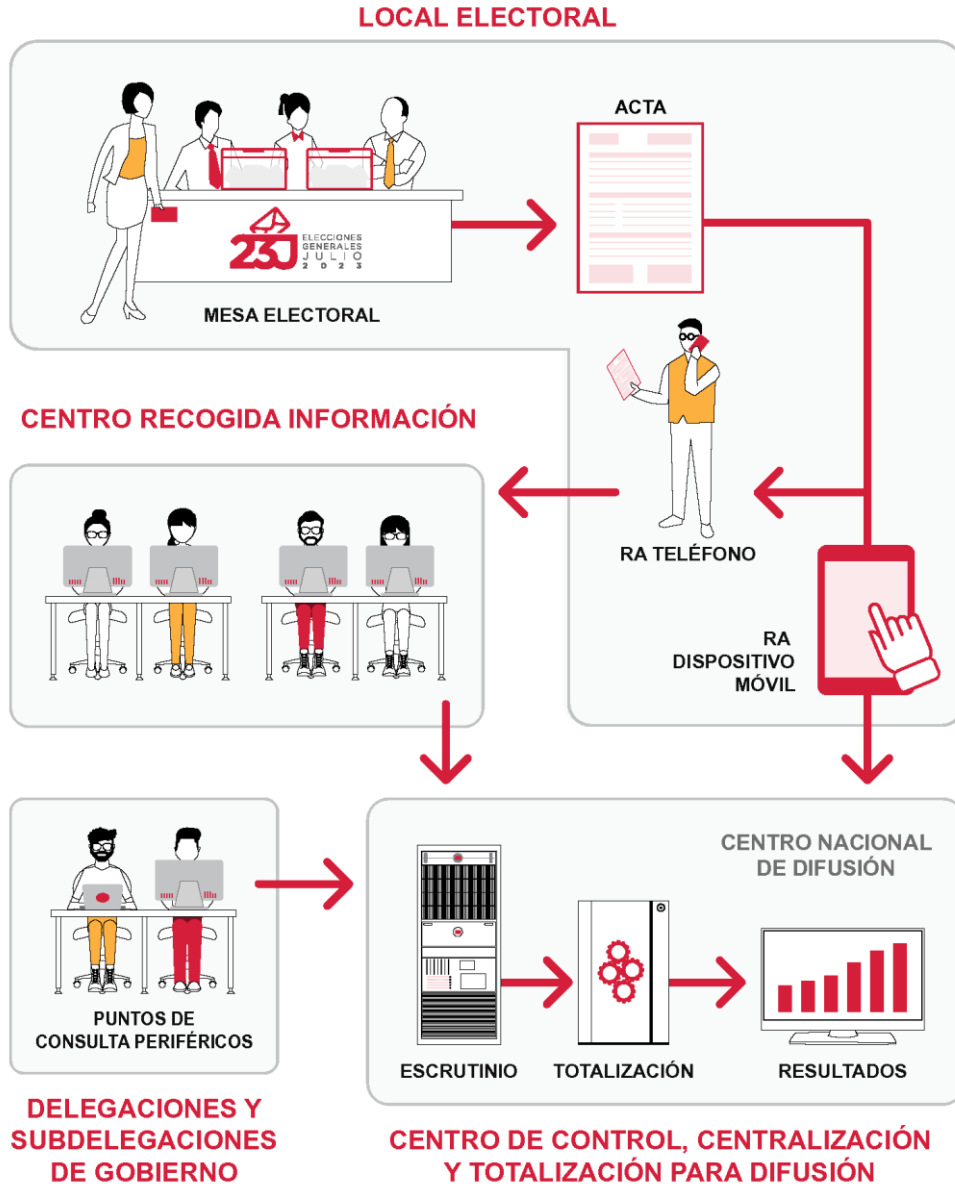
LOCAL ELECTORAL

ACTA

23J ELECCIONES GENERALES JULIO 2023

MESA ELECTORAL

CENTRO RECOGIDA INFORMACIÓN

RA TELÉFONO

RA DISPOSITIVO MÓVIL

CENTRO NACIONAL DE DIFUSIÓN

PUNTOS DE CONSULTA PERIFÉRICOS

ESCRUTINIO

TOTALIZACIÓN

RESULTADOS

DELEGACIONES Y SUBDELEGACIONES DE GOBIERNO

CENTRO DE CONTROL, CENTRALIZACIÓN Y TOTALIZACIÓN PARA DIFUSIÓN